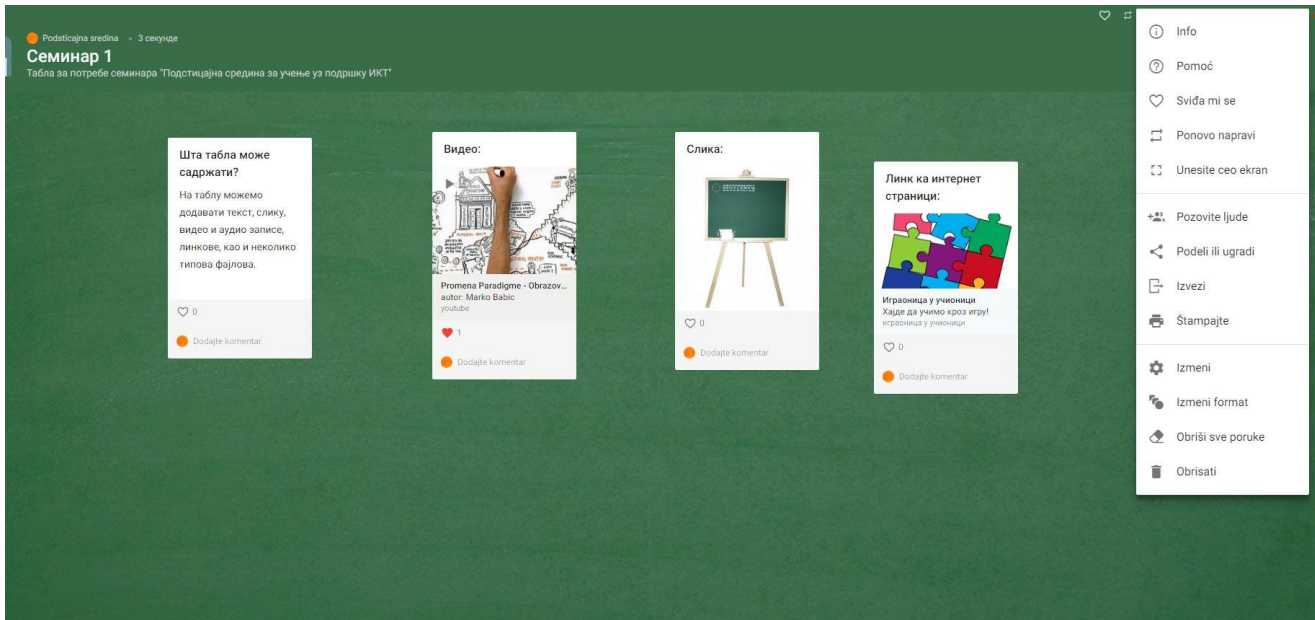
Podsticajna sredina • 3 секунде

Семинар 1

Табла за потребе семинара "Подстицајна средина за учење уз подршку ИКТ"

Шта табла може садржати?

На таблу можемо додавати текст, слику, видео и аудио записе, линкове, као и неколико типова фајлова.

0

Dodajte komentar

Видео:

Promena Paradigme - Obrazov...
autor: Marko Babic
youtube

1

Dodajte komentar

Слика:

0

Dodajte komentar

Линк ка интернет страници:

Играоница у учионици
Хајде да учимо кроз игру!
играоница у учионици

0

Dodajte komentar

Info
Pomoć
Sviđa mi se
Ponovo napravi
Unesite ceo ekran
Pozovite ljude
Podeli ili ugradi
Izvezi
Štampajte
Izmeni
Izmeni format
Obriši sve poruke
Obrisati